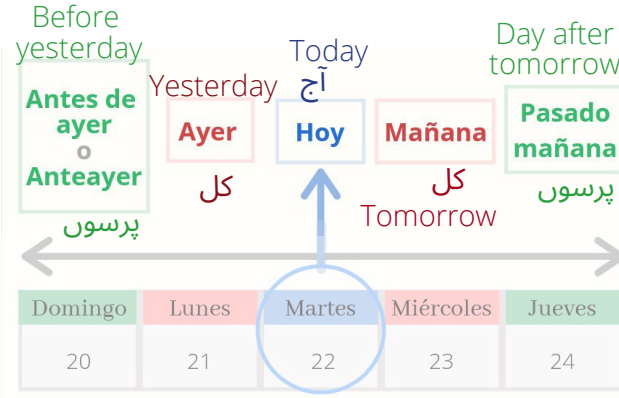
Before yesterday
Antes de ayer
o
Anteayer
پرسوں

Yesterday
Ayer
کل

Today
آج
Hoy

Mañana
کل
Tomorrow

Day after tomorrow
Pasado mañana
پرسوں

| Domingo | Lunes | Martes | Miércoles | Jueves |
|---|---|---|---|---|
| 20 | 21 | 22 | 23 | 24 |